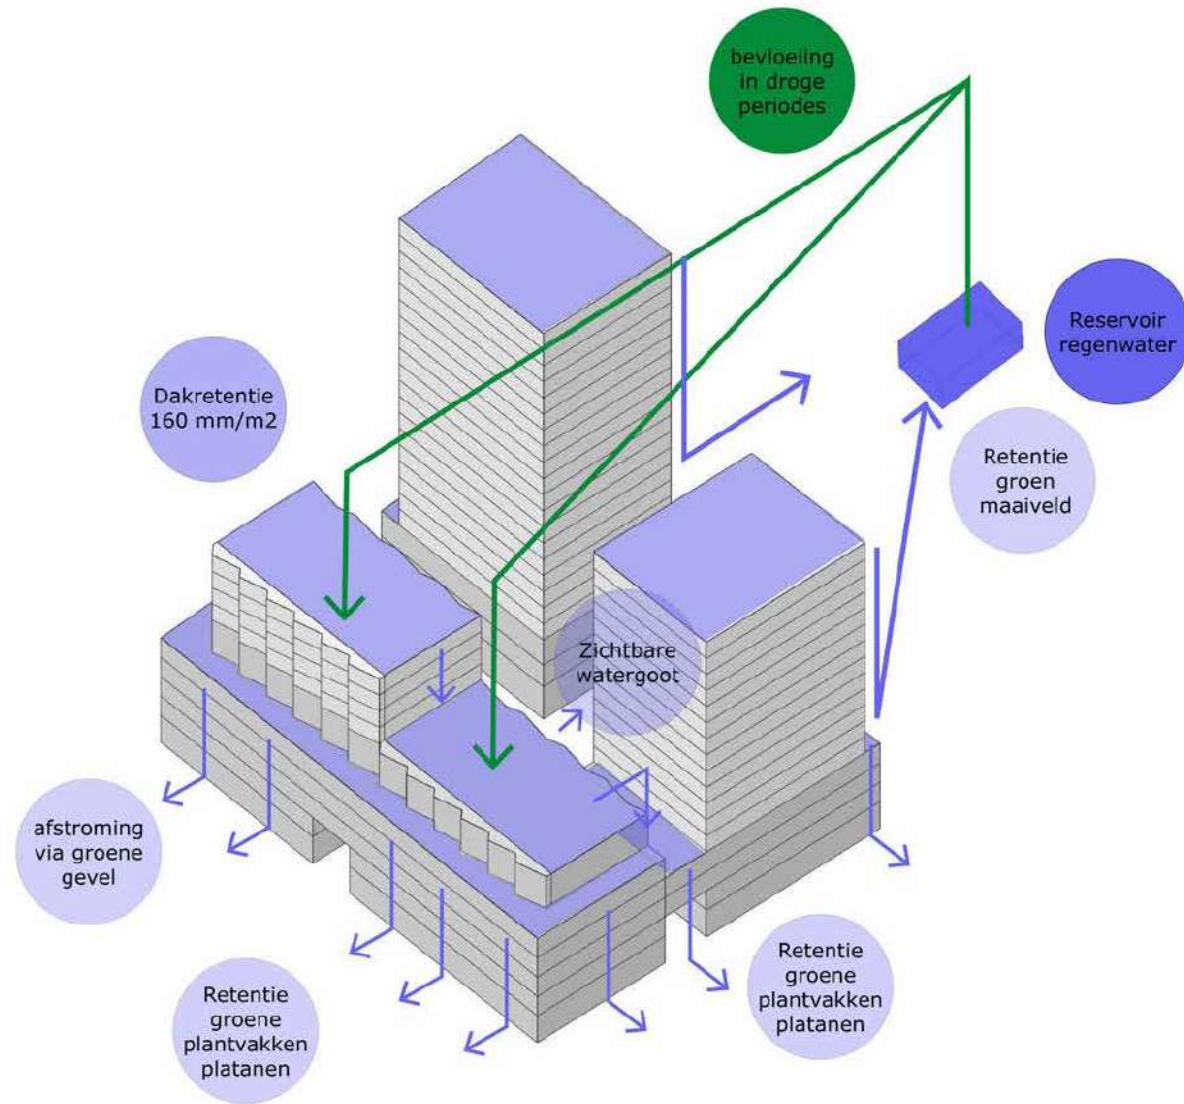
bevloeiing in droge periodes

Reservoir regenwater

Dakretentie 160 mm/m2

Retentie groen maaiveld

Zichtbare watergoot

afstroming via groene gevel

Retentie groene plantvakken platanen

Retentie groene plantvakken platanen